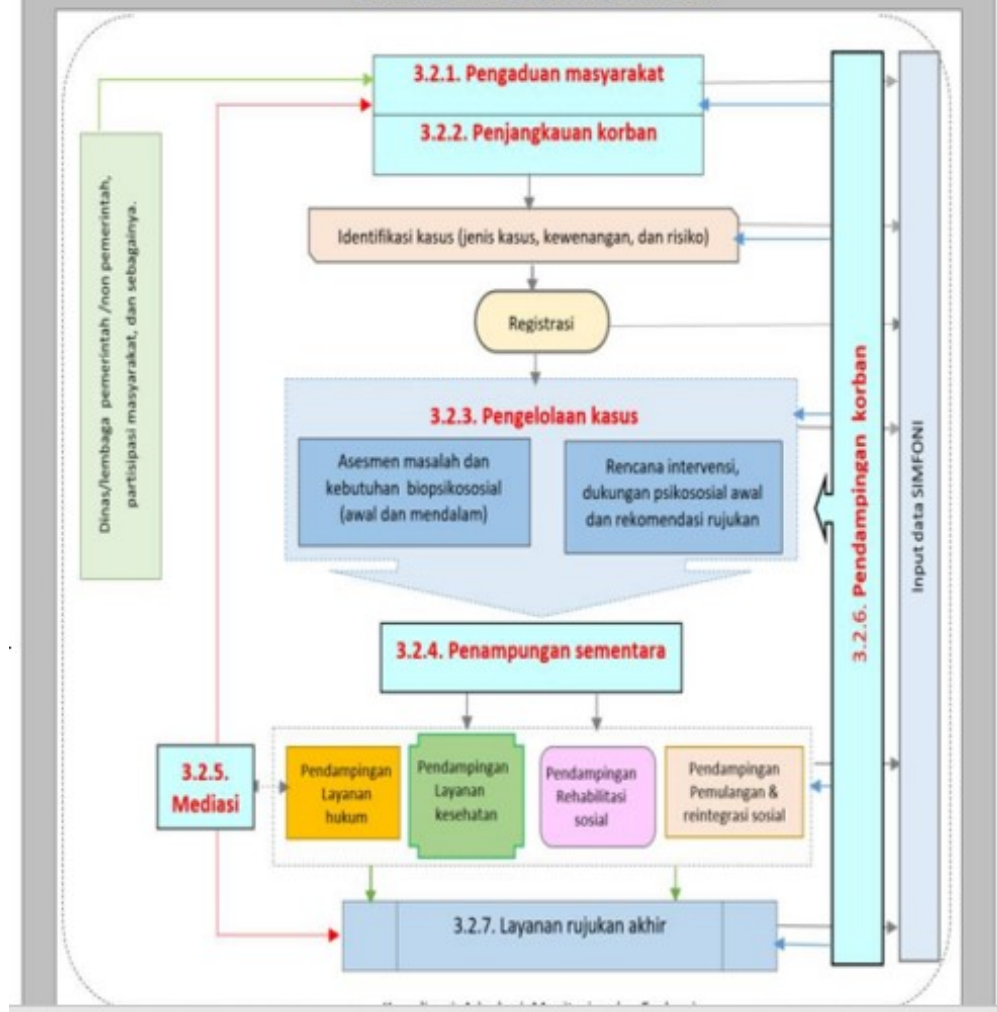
3.2.1. Pengaduan masyarakat

3.2.2. Penjangkauan korban

Dinas/lembaga pemerintah /non pemerintah, partisipasi masyarakat, dan sebagainya.

Identifikasi kasus (jenis kasus, kewenangan, dan risiko)

Registrasi

3.2.3. Pengelolaan kasus

Asesmen masalah dan kebutuhan biopsikososial (awal dan mendalam)

Rencana intervensi, dukungan psikososial awal dan rekomendasi rujukan

3.2.6. Pendampingan korban

Input data SIMFONI

3.2.4. Penampungan sementara

3.2.5. Mediasi

Pendampingan Layanan hukum

Pendampingan Layanan kesehatan

Pendampingan Rehabilitasi sosial

Pendampingan Pemulangan & reintegrasi sosial

3.2.7. Layanan rujukan akhir

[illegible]